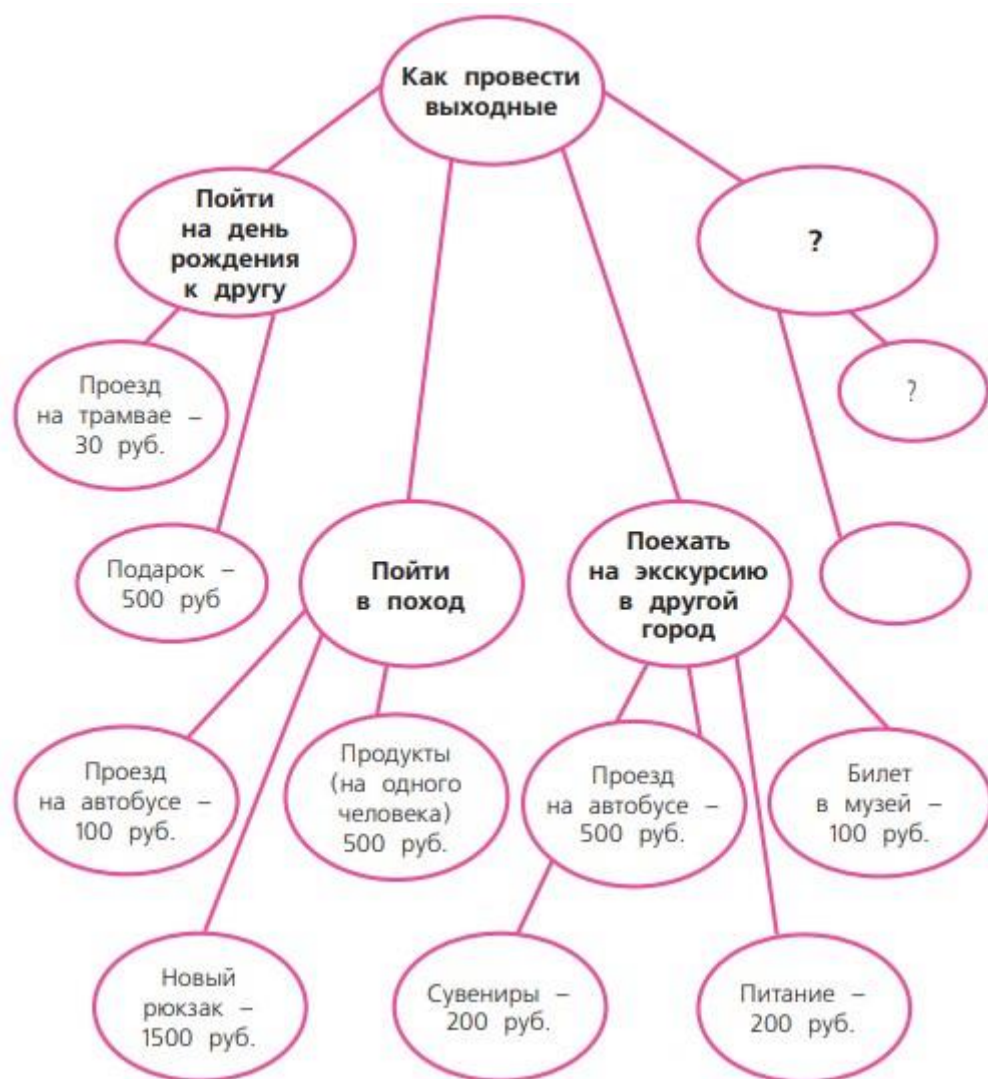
Как провести выходные

Пойти на день рождения к другу

?

Проезд на трамвае – 30 руб.

?

Подарок – 500 руб

Пойти в поход

Поехать на экскурсию в другой город

Проезд на автобусе – 100 руб.

Продукты (на одного человека) 500 руб.

Проезд на автобусе – 500 руб.

Билет в музей – 100 руб.

Новый рюкзак – 1500 руб.

Сувениры – 200 руб.

Питание – 200 руб.